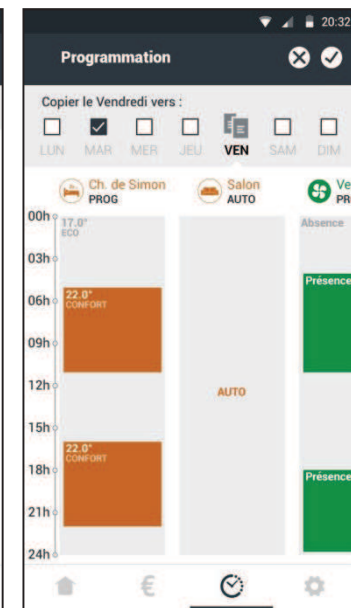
20:32

Programmation

Copier le Vendredi vers :

LUN MAR MER JEU VEN SAM DIM

Ch. de Simon
PROG

Salon
AUTO

Ve
PR

00h
17.0°
ECO

Absence

03h

Présence

06h
22.0°
CONFORT

09h

12h

AUTO

15h

22.0°
CONFORT

18h

Présence

21h

24h

€